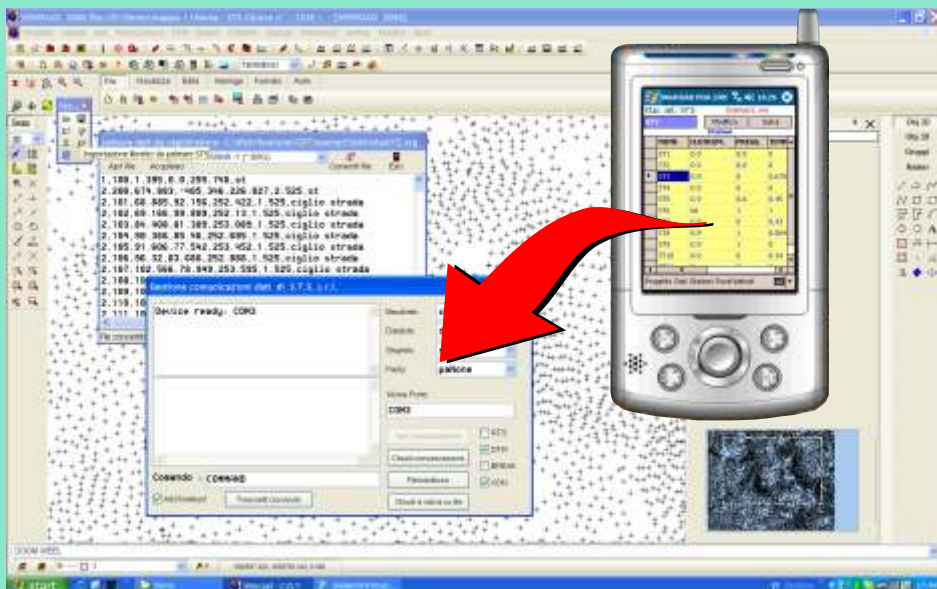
1.100,1.395,0.0,299.748,st
2.200,674.993,-165.346,226.827,2.525,st
2.101,68.665,92.156,252.422,1.525,ciglio strada
2.102,69.166,98.889,252.13,1.525,ciglio strada
2.103,84.406,81.389,253.069,1.525,ciglio strada
2.104,90.366,89.46,252.695,1.525,ciglio strada
2.105,91.606,77.542,253.452,1.525,ciglio strada
2.106,96.52,83.488,252.868,1.525,ciglio strada
2.107,102.566,78.849,253.595,1.525,ciglio strada

Gestione comunicazioni dati di S.T.S. s.r.l.

Device ready: COM3

Comando : COMMAND

Trasmetti comando

Parity

paltone

Nome Porta

COM3

Chiudi comunicazione

RTS

DTR

Annulla

Chiudi e salva su file

Apri file

Esci

Modifica

Salva

ZOOM WEEL

start